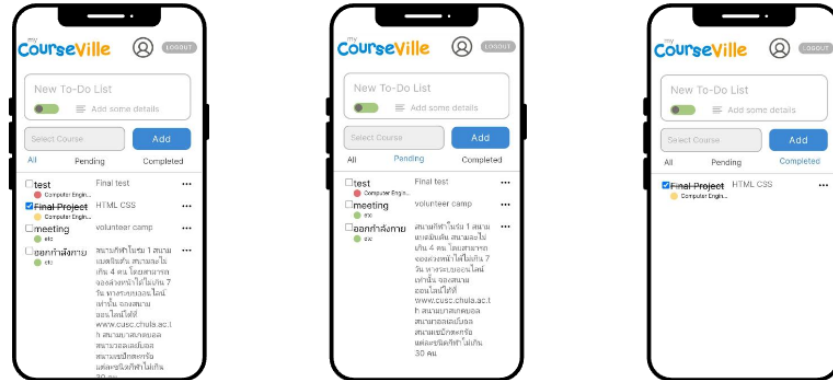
my CourseVille LOGOUT

New To-Do List

Add some details

Select Course

Add

All Pending Completed

test Final test ...
Computer Engin...

Final Project HTML CSS ...
Computer Engin...

meeting volunteer camp ...
etc

ออกกำลังกาย สนามกีฬาในร่ม 1 สนาม แบดมินตัน สนามละไม่เกิน 4 คน โดยสามารถจองล่วงหน้าได้ไม่เกิน 7 วัน ผ่านระบบออนไลน์เท่านั้น จองสนามออนไลน์ได้ที่ www.cusc.chula.ac.th สนามบาสเกตบอล สนามวอลเลย์บอล สนามแบดมินตัน แต่ละชนิดกีฬาไม่เกิน ...
etc

my CourseVille LOGOUT

New To-Do List

Add some details

Select Course

Add

All Pending Completed

test Final test ...
Computer Engin...

meeting volunteer camp ...
etc

ออกกำลังกาย สนามกีฬาในร่ม 1 สนาม แบดมินตัน สนามละไม่เกิน 4 คน โดยสามารถจองล่วงหน้าได้ไม่เกิน 7 วัน ผ่านระบบออนไลน์เท่านั้น จองสนามออนไลน์ได้ที่ www.cusc.chula.ac.th สนามบาสเกตบอล สนามวอลเลย์บอล สนามแบดมินตัน แต่ละชนิดกีฬาไม่เกิน 30 คน ...
etc

my CourseVille LOGOUT

New To-Do List

Add some details

Select Course

Add

All Pending Completed

Final Project HTML CSS ...
Computer Engin...